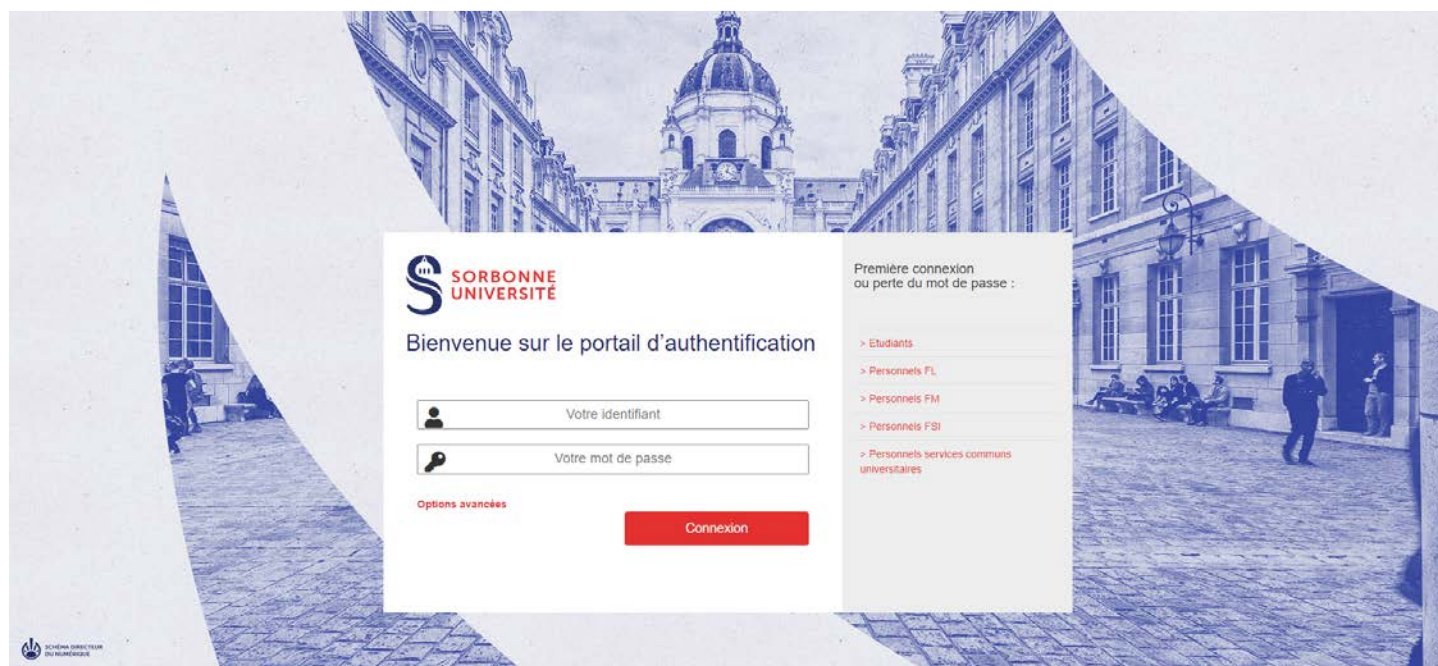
SORBONNE UNIVERSITÉ

Bienvenue sur le portail d'authentification

Votre identifiant

Votre mot de passe

Options avancées

Connexion

Première connexion ou perte du mot de passe :

> Etudiants

> Personnels FL

> Personnels FM

> Personnels FSI

> Personnels services communs universitaires

SCHÉMA DIRECTEUR DU NUMÉRIQUE